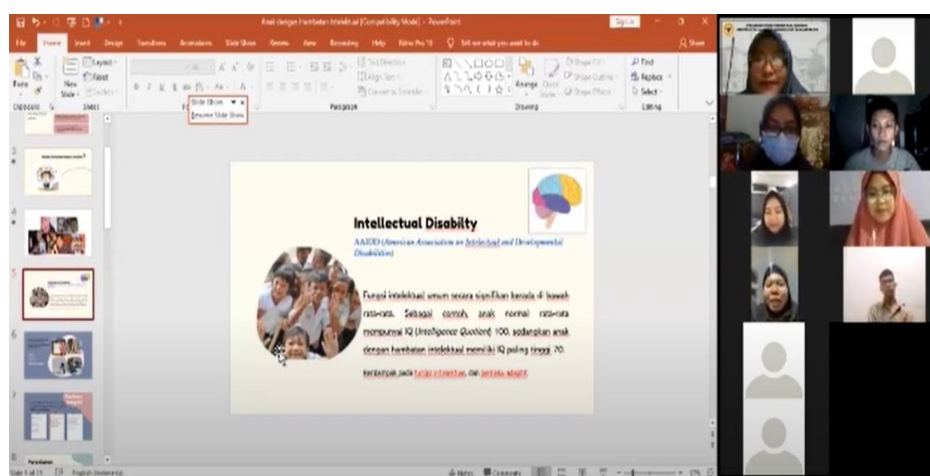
Anak dengan Hambatan Intelektual [Compatibility Mode] - PowerPoint

File Home Insert Design Transitions Animations Slide Show Review View Recording Help Nitro Pro 10 Tell me what you want to do Share

Paste New Slide Layout Reset Section Clipboard Slides Paragraph Drawing Editing Find Replace Select Arrange Quick Styles Shape Fill Shape Outline Shape Effects

Slide Show
Resume Slide Show

Intellectual Disabilty

AAIDD (American Association on Intellectual and Developmental Disabilities)

Fungsi intelektual umum secara signifikan berada di bawah rata-rata. Sebagai contoh, anak normal rata-rata mempunyai IQ (Intelligence Quotient) 100, sedangkan anak dengan hambatan intelektual memiliki IQ paling tinggi 70.

Berdampak pada fungsi intelektual dan perilaku adaptif.

Slide 5 of 15 English (Indonesia) Notes Comments